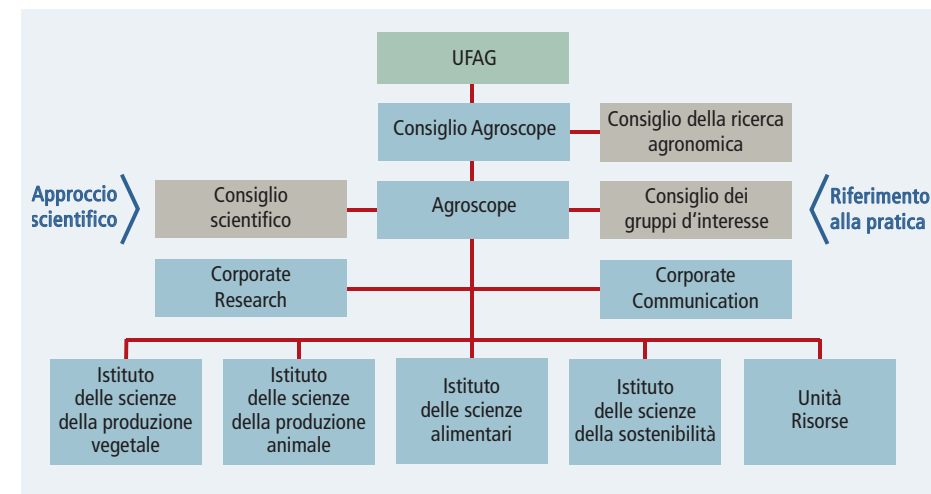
UFAG

Consiglio Agroscope

Consiglio della ricerca agronomica

Approccio scientifico

Consiglio scientifico

Agroscope

Consiglio dei gruppi d'interesse

Riferimento alla pratica

Corporate Research

Corporate Communication

Istituto delle scienze della produzione vegetale

Istituto delle scienze della produzione animale

Istituto delle scienze alimentari

Istituto delle scienze della sostenibilità

Unità Risorse